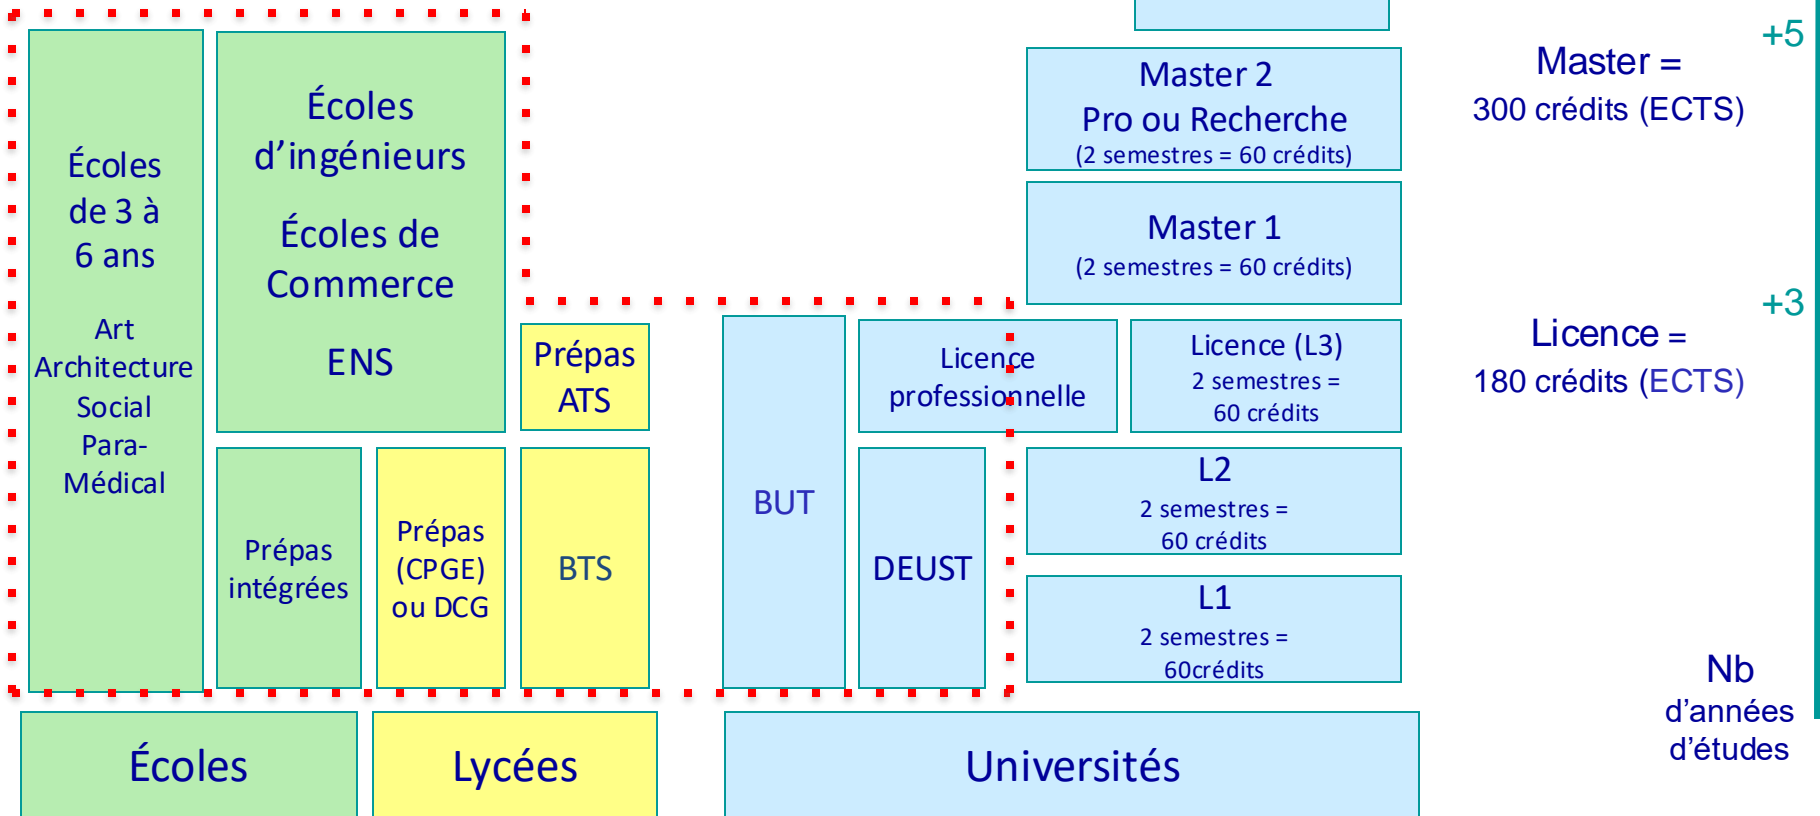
Écoles de 3 à 6 ans

Art Architecture Social Para-Médical

Écoles d'ingénieurs

Écoles de Commerce

ENS

Master 2
Pro ou Recherche
(2 semestres = 60 crédits)

Master 1
(2 semestres = 60 crédits)

+5

Master =
300 crédits (ECTS)

+3

Licence =
180 crédits (ECTS)

Prépas ATS

Licence professionnelle

Licence (L3)
2 semestres =
60 crédits

Prépas intégrées

Prépas (CPGE) ou DCG

BTS

BUT

DEUST

L2
2 semestres =
60 crédits

L1
2 semestres =
60crédits

Nb d'années d'études

Écoles

Lycées

Universités